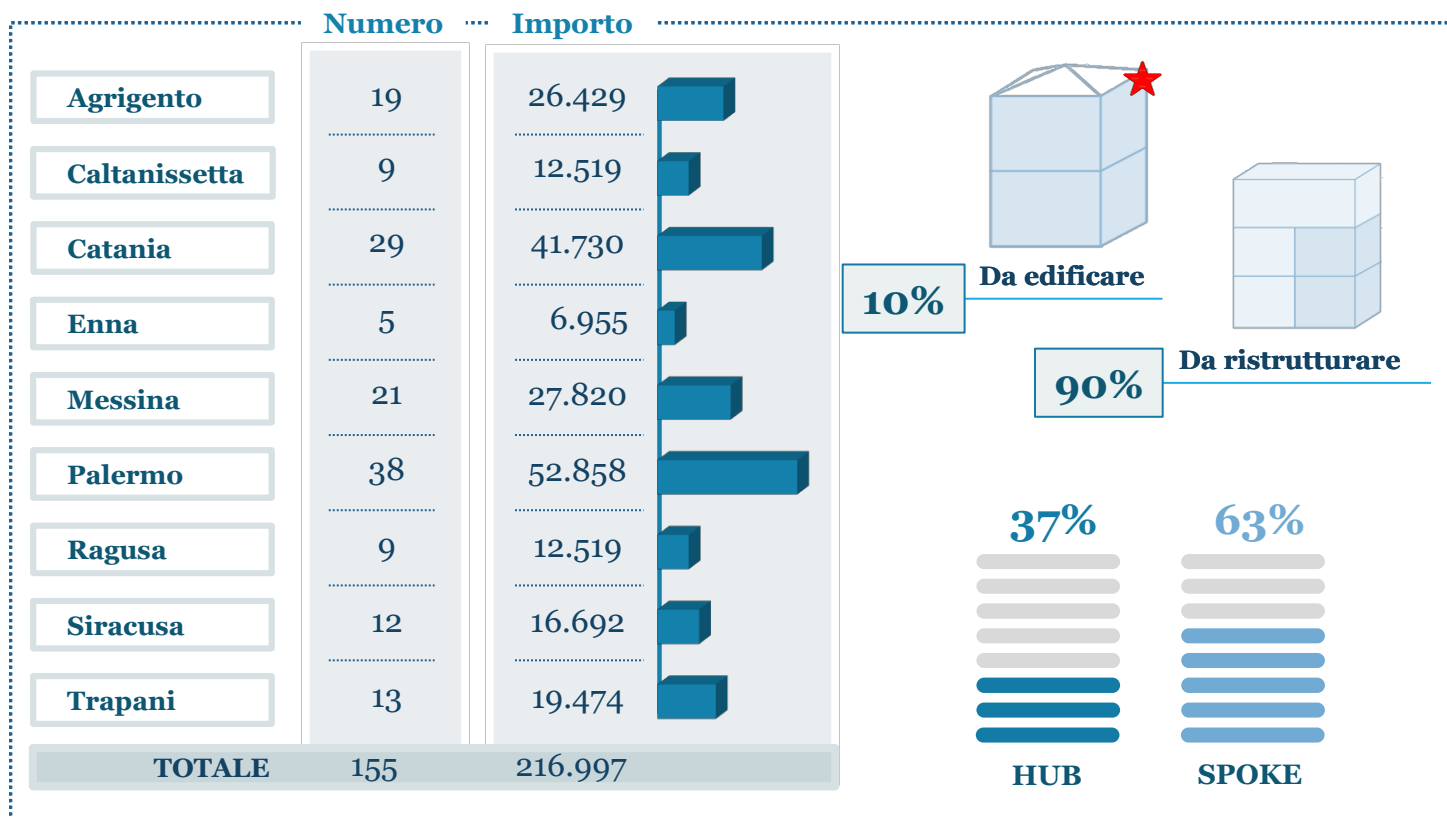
| | Numero | Importo |
|---|---|---|
| Agrigento | 19 | 26.429 |
| Caltanissetta | 9 | 12.519 |
| Catania | 29 | 41.730 |
| Enna | 5 | 6.955 |
| Messina | 21 | 27.820 |
| Palermo | 38 | 52.858 |
| Ragusa | 9 | 12.519 |
| Siracusa | 12 | 16.692 |
| Trapani | 13 | 19.474 |
| TOTALE | 155 | 216.997 |

10% Da edificare

90% Da ristrutturare

37% HUB

63% SPOKE